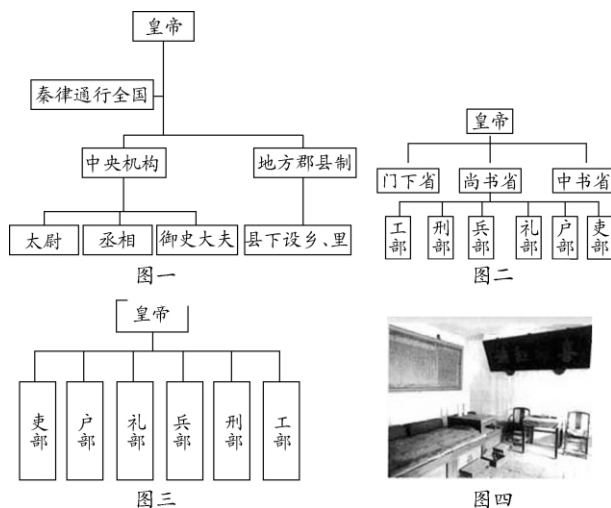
皇帝

秦律通行全国

中央机构

地方郡县制

太尉

丞相

御史大夫

县下设乡、里

图一

皇帝

门下省

尚书省

中书省

工部

刑部

兵部

礼部

户部

吏部

图二

皇帝

吏部

户部

礼部

兵部

刑部

工部

图三

图四